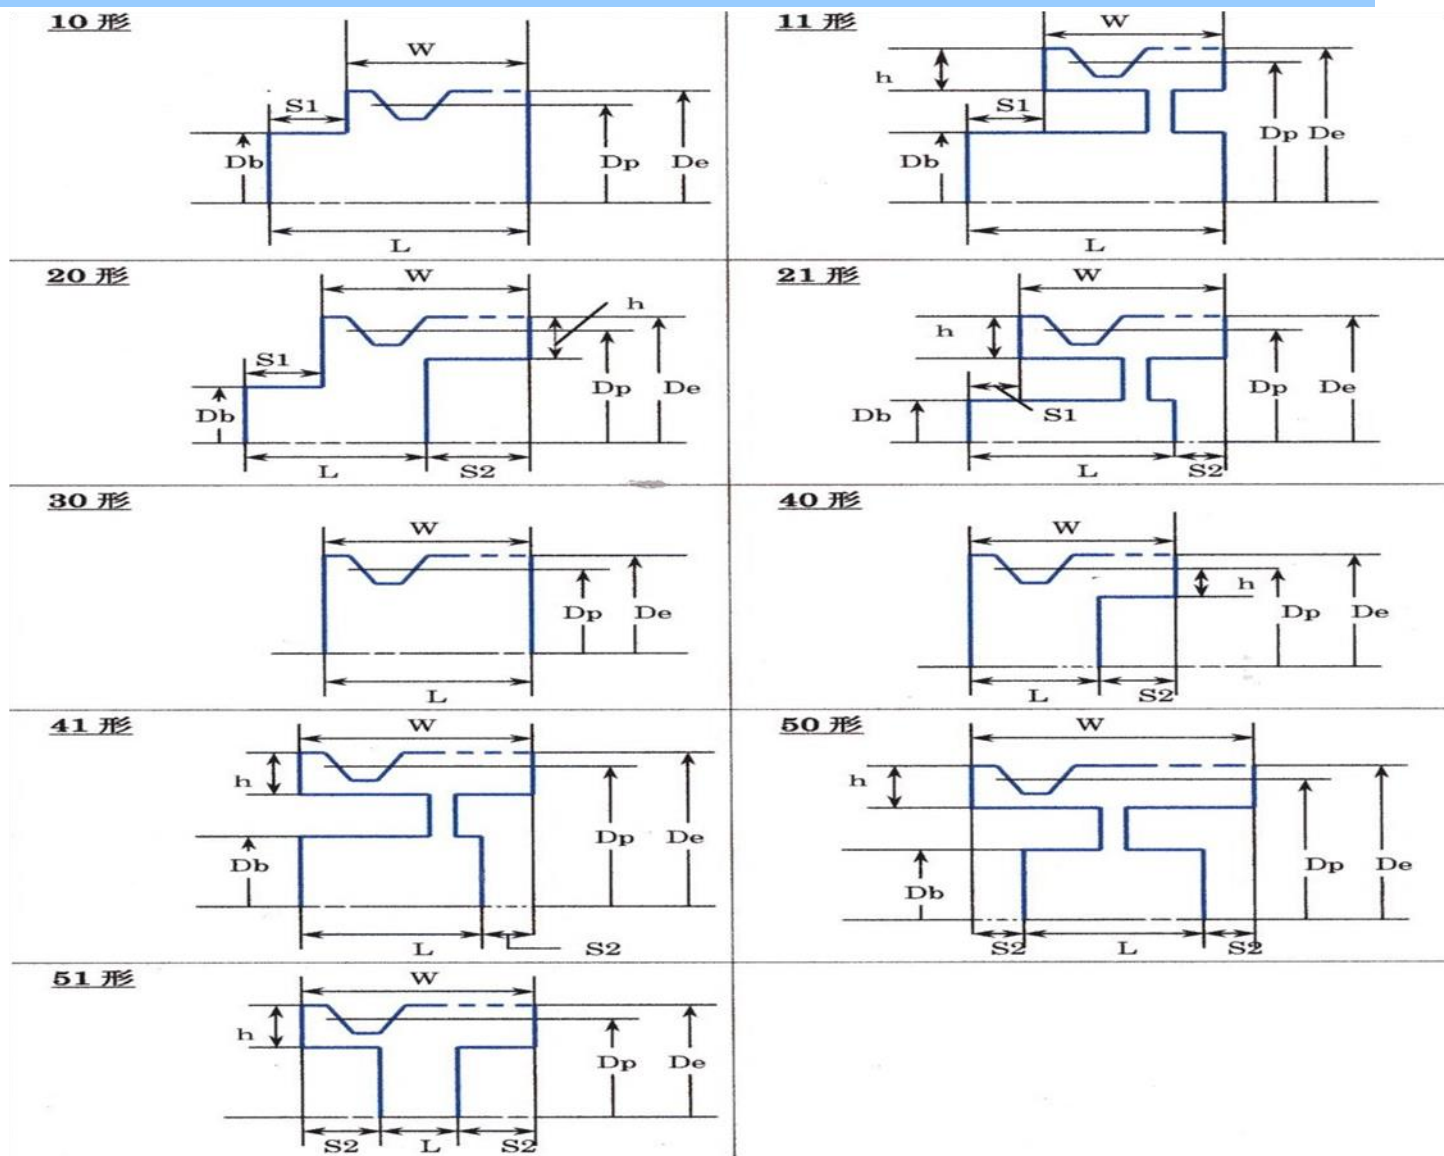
10 形

W

S1

Db

Dp

De

L

11 形

W

h

S1

Db

Dp De

L

20 形

W

h

S1

Db

Dp

De

L

S2

21 形

W

h

Db

S1

Dp

De

L

S2

30 形

W

Dp

De

L

40 形

W

h

Dp

De

L

S2

41 形

W

h

Db

Dp

De

L

S2

50 形

W

h

Db

Dp

De

S2

L

S2

51 形

W

h

Dp

De

S2

L

S2